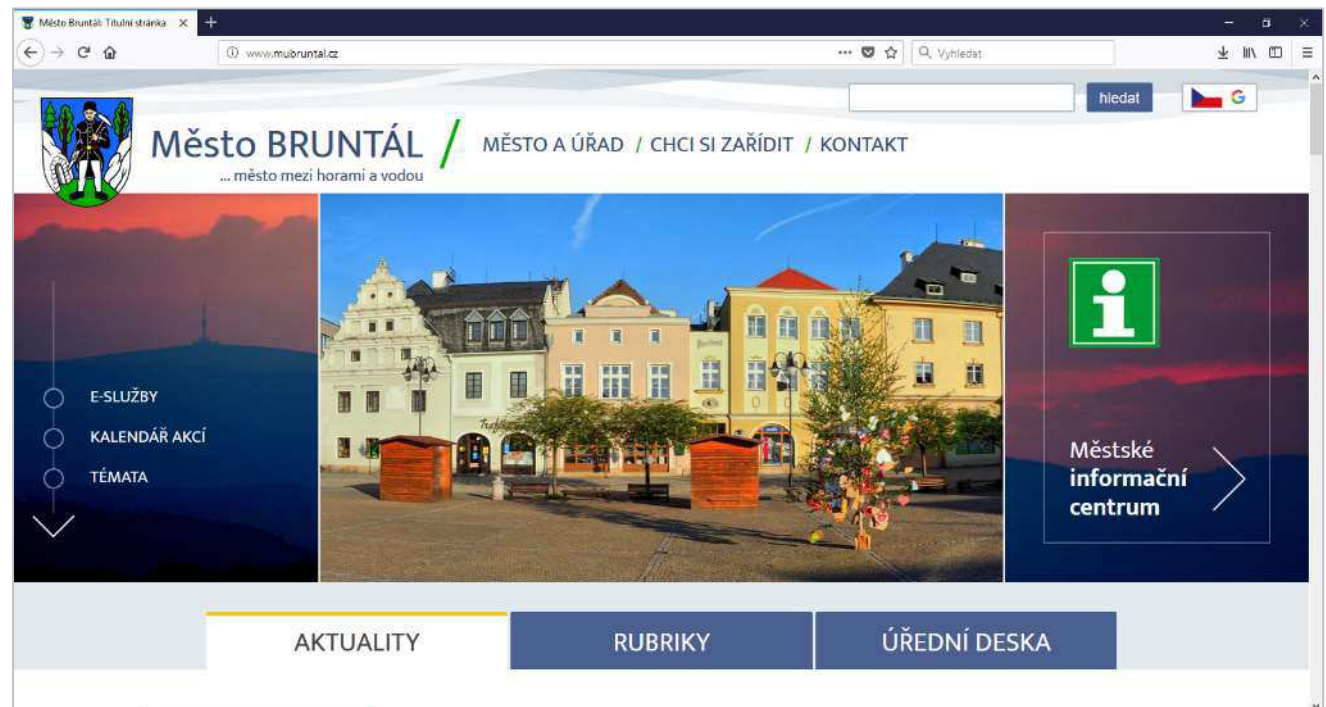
Město Bruntál: Titulní stránka

www.mubruntal.cz

Vyhledat

hledat

G

Město BRUNTÁL

... město mezi horami a vodou

MĚSTO A ÚŘAD / CHCI SI ZAŘÍDIT / KONTAKT

E-SLUŽBY

KALENDÁŘ AKCÍ

TÉMATA

Městské informační centrum

AKTUALITY

RUBRIKY

ÚŘEDNÍ DESKA